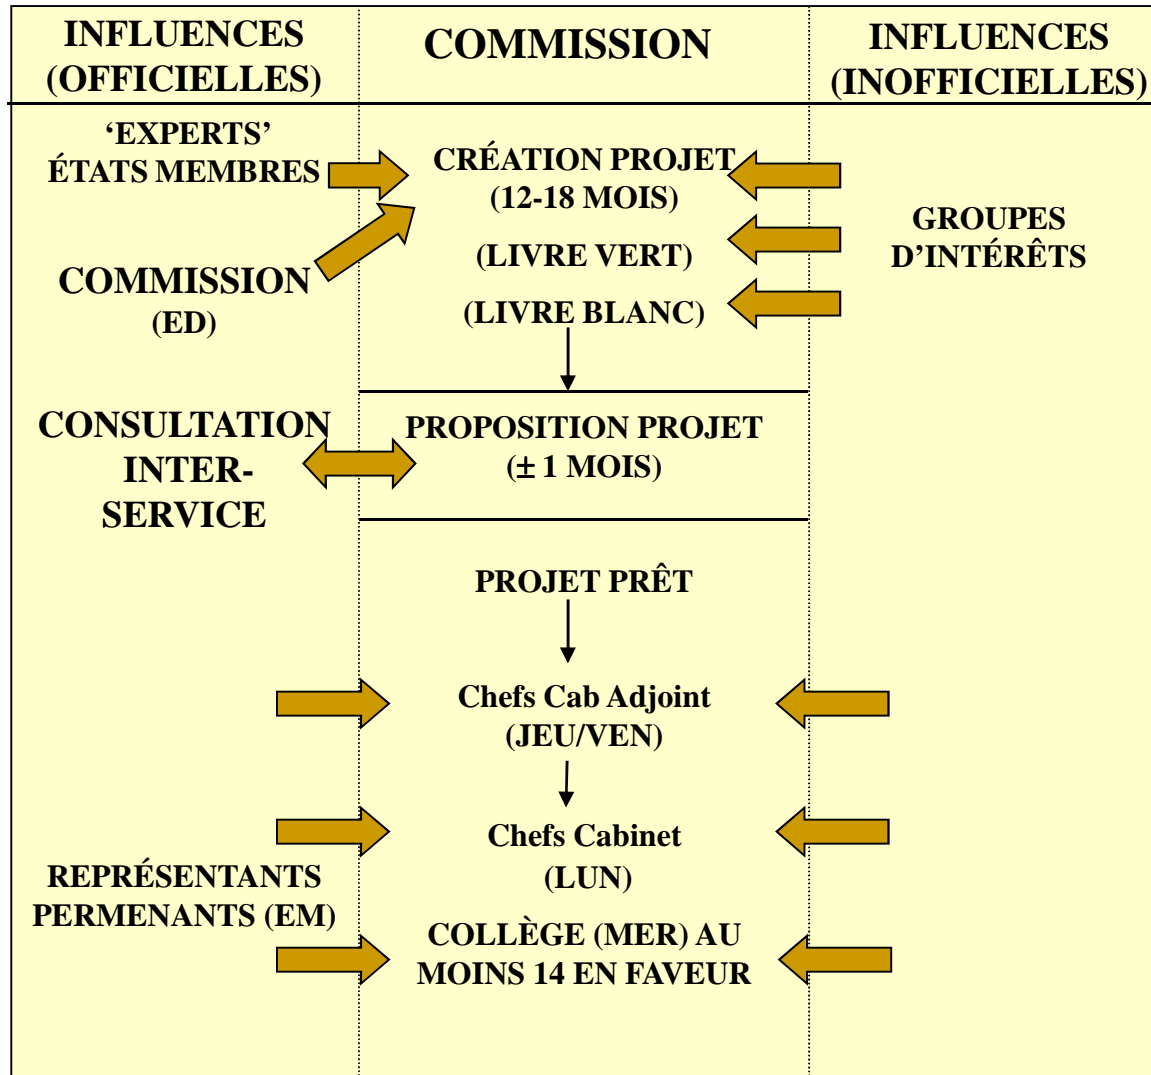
INFLUENCES (OFFICIELLES)

COMMISSION

INFLUENCES (INOFFICIELLES)

'EXPERTS' ÉTATS MEMBRES

COMMISSION (ED)

CRÉATION PROJET (12-18 MOIS)

(LIVRE VERT)

(LIVRE BLANC)

GROUPES D'INTÉRÊTS

CONSULTATION INTER-SERVICE

PROPOSITION PROJET ($\pm$ 1 MOIS)

PROJET PRÊT

Chefs Cab Adjoint (JEU/VEN)

Chefs Cabinet (LUN)

REPRÉSENTANTS PERMENANTS (EM)

COLLÈGE (MER) AU MOINS 14 EN FAVEUR